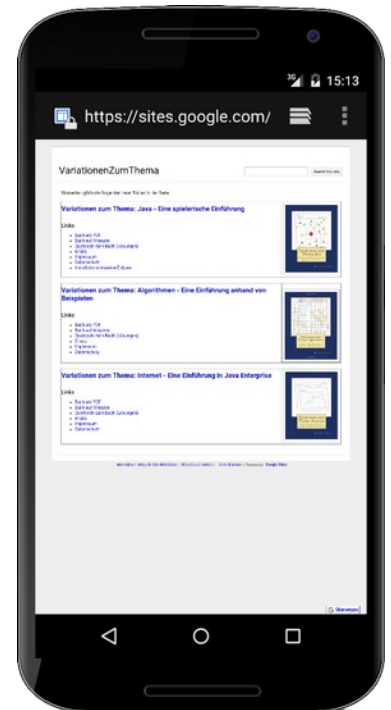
3G 15:13

https://sites.google.com/

VariationenZumThema

Search this site

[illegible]

Variationen zum Thema: Java - Eine spielerische Einführung

Links

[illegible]

Variationen zum Thema: Algorithmen - Eine Einführung anhand von Beispielen

Links

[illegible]

Variationen zum Thema: Internet - Eine Einführung in Java Enterprise

Links

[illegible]

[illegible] Google Sites

G Übersetzen